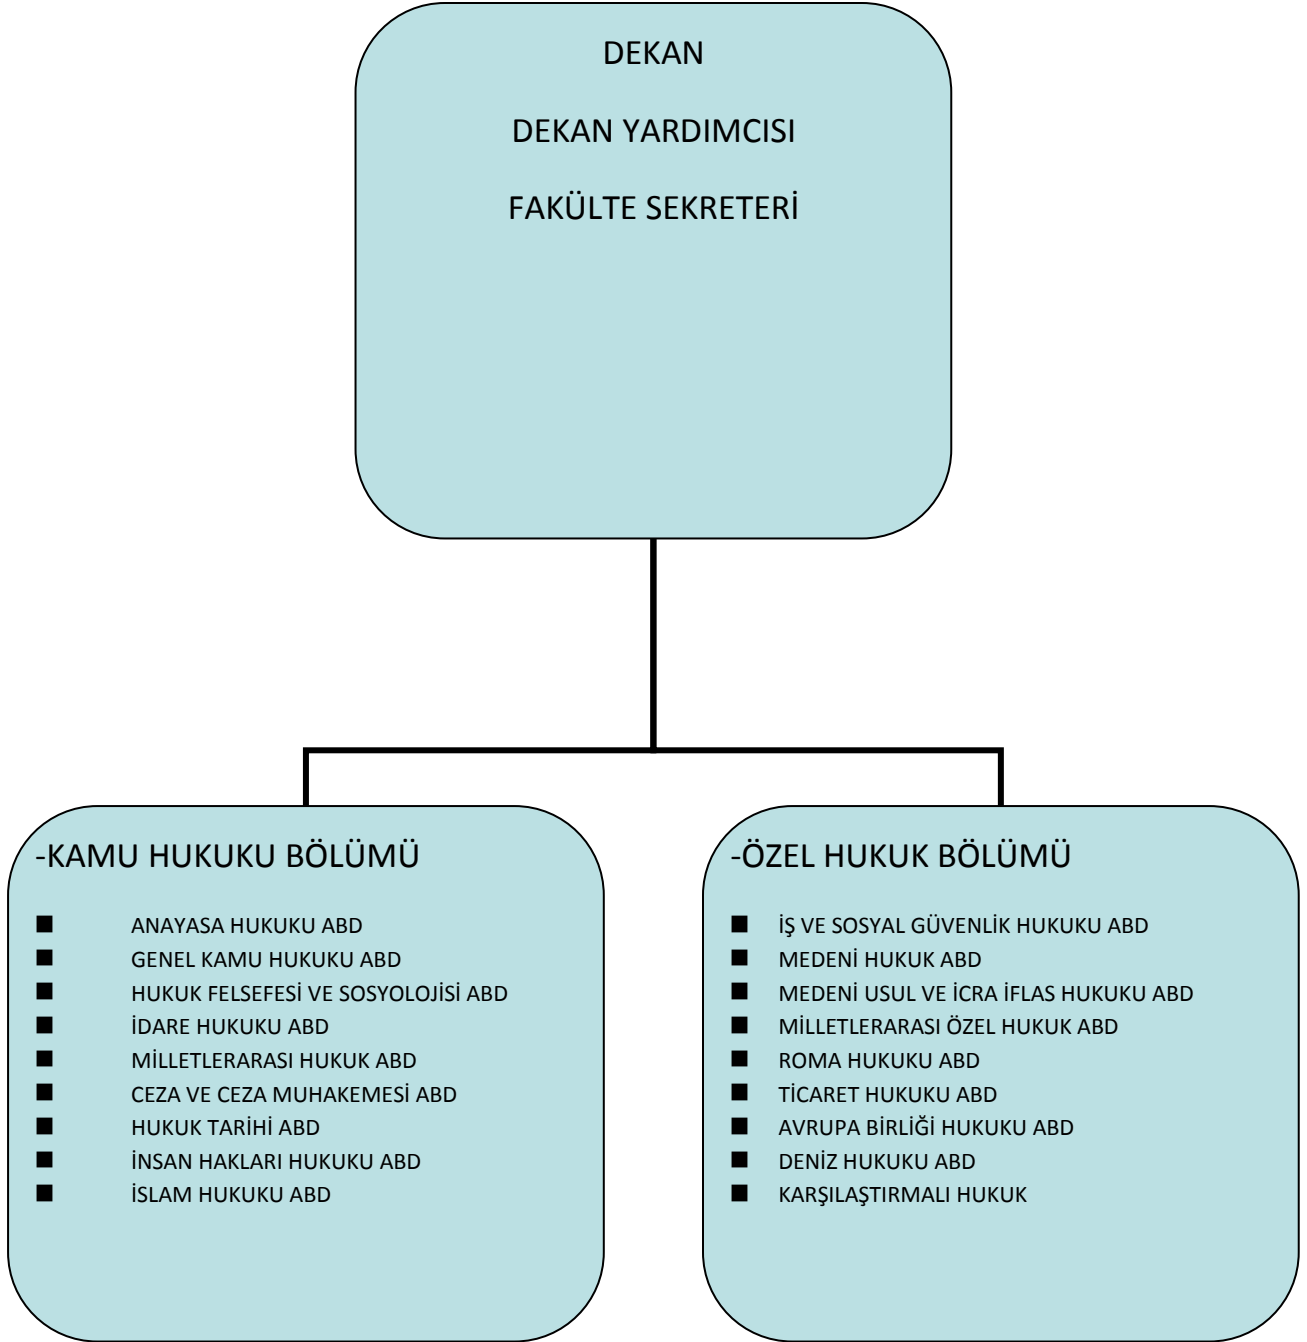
DEKAN

DEKAN YARDIMCISI

FAKÜLTE SEKRETERİ

-KAMU HUKUKU BÖLÜMÜ

- ANAYASA HUKUKU ABD
- GENEL KAMU HUKUKU ABD
- HUKUK FELSEFESİ VE SOSYOLOJİSİ ABD
- İDARE HUKUKU ABD
- MİLLETLERARASI HUKUK ABD
- CEZA VE CEZA MUHAKEMESİ ABD
- HUKUK TARİHİ ABD
- İNSAN HAKLARI HUKUKU ABD
- İSLAM HUKUKU ABD

-ÖZEL HUKUK BÖLÜMÜ

- İŞ VE SOSYAL GÜVENLİK HUKUKU ABD
- MEDENİ HUKUK ABD
- MEDENİ USUL VE İCRA İFLAS HUKUKU ABD
- MİLLETLERARASI ÖZEL HUKUK ABD
- ROMA HUKUKU ABD
- TİCARET HUKUKU ABD
- AVRUPA BİRLİĞİ HUKUKU ABD
- DENİZ HUKUKU ABD
- KARŞILAŞTIRMALI HUKUK